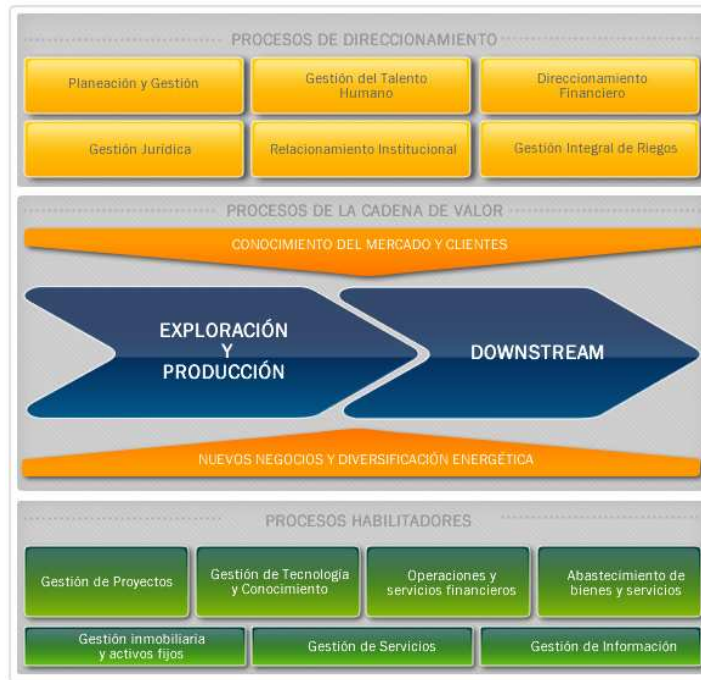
PROCESOS DE DIRECCIONAMIENTO

Planeación y Gestión

Gestión del Talento Humano

Direccionamiento Financiero

Gestión Jurídica

Relacionamiento Institucional

Gestión Integral de Riegos

PROCESOS DE LA CADENA DE VALOR

CONOCIMIENTO DEL MERCADO Y CLIENTES

EXPLORACIÓN Y PRODUCCIÓN

DOWNSTREAM

NUEVOS NEGOCIOS Y DIVERSIFICACIÓN ENERGÉTICA

PROCESOS HABILITADORES

Gestión de Proyectos

Gestión de Tecnología y Conocimiento

Operaciones y servicios financieros

Abastecimiento de bienes y servicios

Gestión inmobiliaria y activos fijos

Gestión de Servicios

Gestión de Información